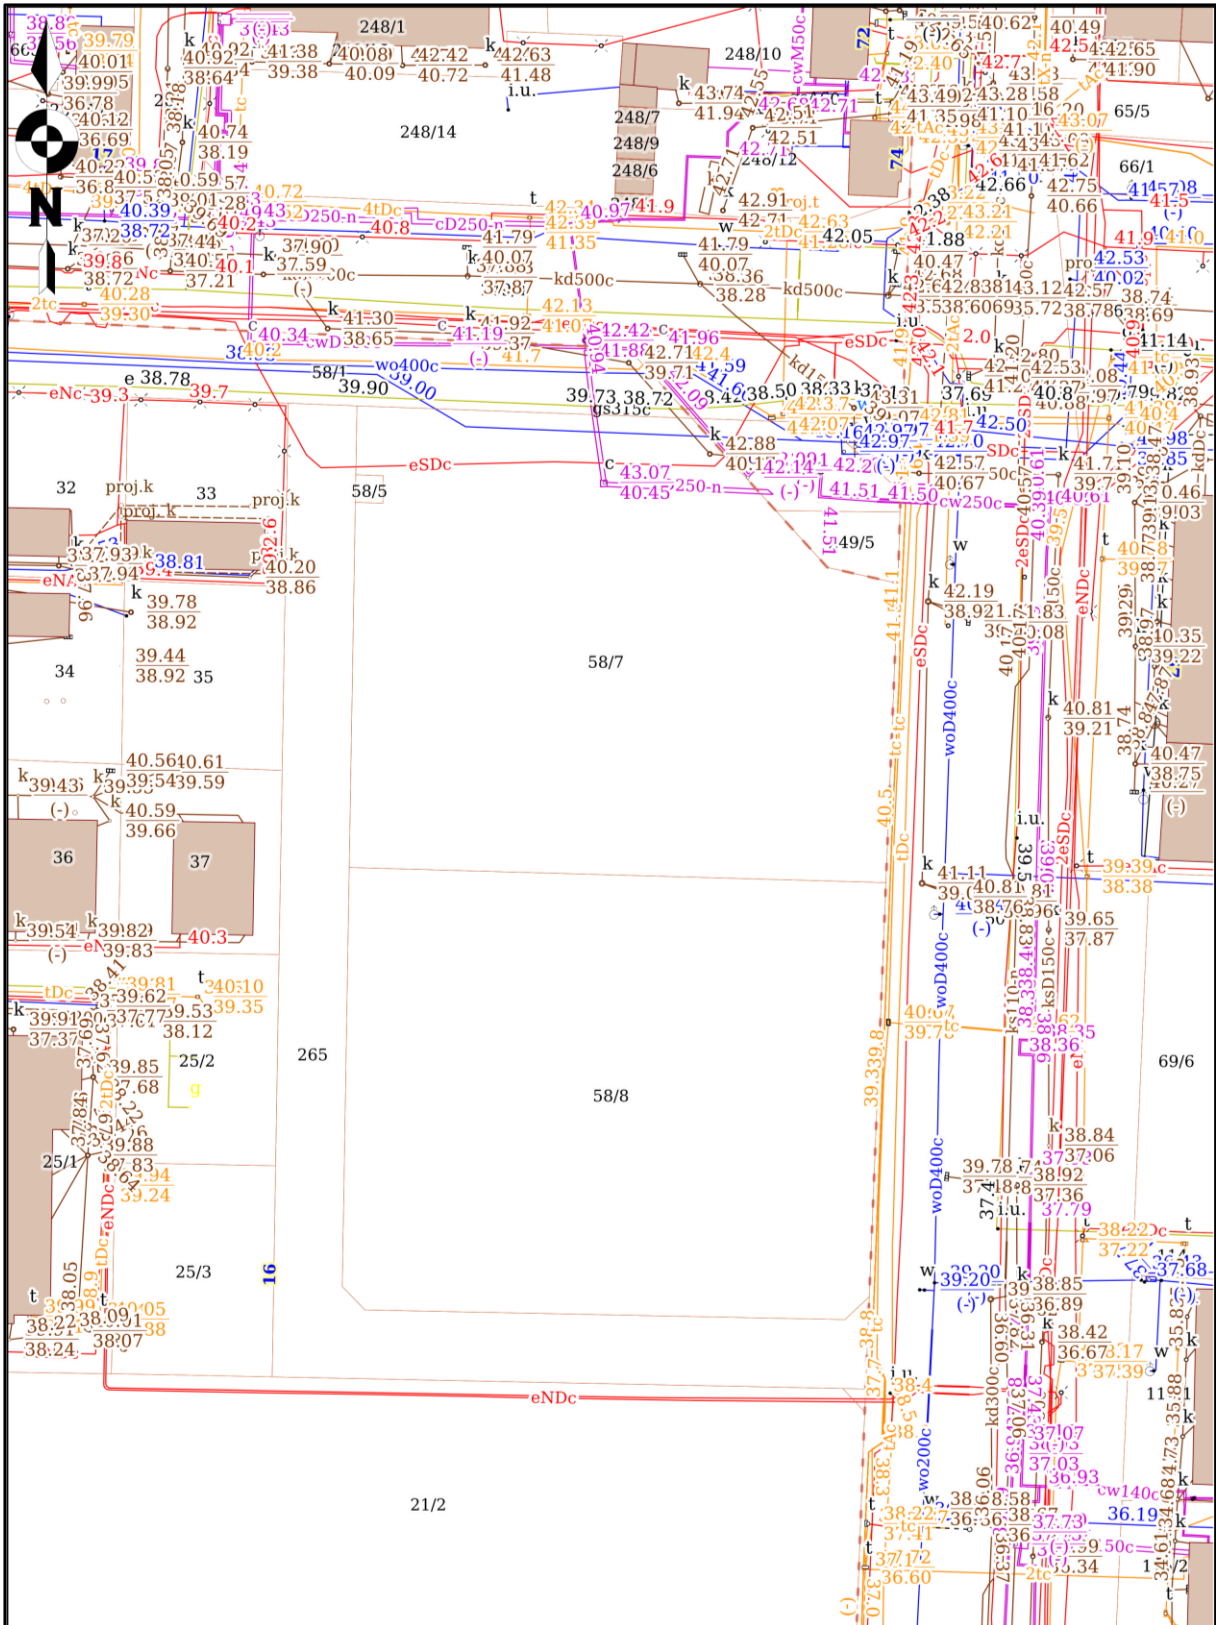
248/1
248/10
248/14
248/7
248/9
248/6
65/5
66/1
N
41.38
39.38
40.08
40.09
42.42
40.72
42.63
41.48
40.92
38.64
39.79
40.01
39.99
36.78
40.12
36.69
40.74
38.19
i.u.
43.74
41.94
42.51
42.51
42.91
42.71
42.63
42.05
41.79
41.79
40.97
41.9
41.35
40.39
38.72
39.86
38.72
40.28
39.30
37.90
37.59
40.1
37.21
40.07
37.87
kd500c
38.36
38.28
kd500c
42.13
41.30
41.92
41.19
40.34
38.65
37
41.7
42.42
41.96
41.8
42.71
42.4
39.71
wo400c
39.00
58/1
39.90
e 38.78
39.7
eNc 39.3
39.73
38.72
gs315c
42.88
40.12
42.14
43.07
40.45
250-n
41.51
41.50
cw250c
eSDc
eSDc
38.50
43.31
37.69
42.50
42.97
42.57
40.67
42.05
41.88
40.47
42.21
40.62
40.49
42.54
42.65
41.90
43.49
43.28
41.10
43.07
41.62
42.66
42.75
40.66
42.53
40.02
42.57
38.74
38.69
41.14
32
proj.k
33
proj.k
58/5
49/5
37.93
38.81
37.94
40.20
38.86
39.78
38.92
34
39.44
38.92
35
58/7
42.19
38.92
40.81
39.21
40.35
39.22
40.47
38.75
40.56
40.61
39.43
39.54
39.59
40.59
39.66
36
37
39.54
39.82
39.83
40.3
41.11
39.65
37.87
39.39
38.38
39.81
39.62
40.10
39.35
39.91
37.37
39.53
38.12
39.85
37.68
25/2
265
58/8
69/6
39.88
37.83
39.24
25/1
38.84
37.06
39.78
38.92
37.36
37.79
i.u.
38.22
37.22
37.68
25/3
16
39.20
38.85
36.89
38.42
36.67
37.39
38.05
38.22
38.24
38.09
38.07
eNDc
37.07
37.03
36.93
cw140c
36.19
38.58
37.73
21/2
38.22
37.72
36.60
wo200c
kd300c
woD400c
tDc